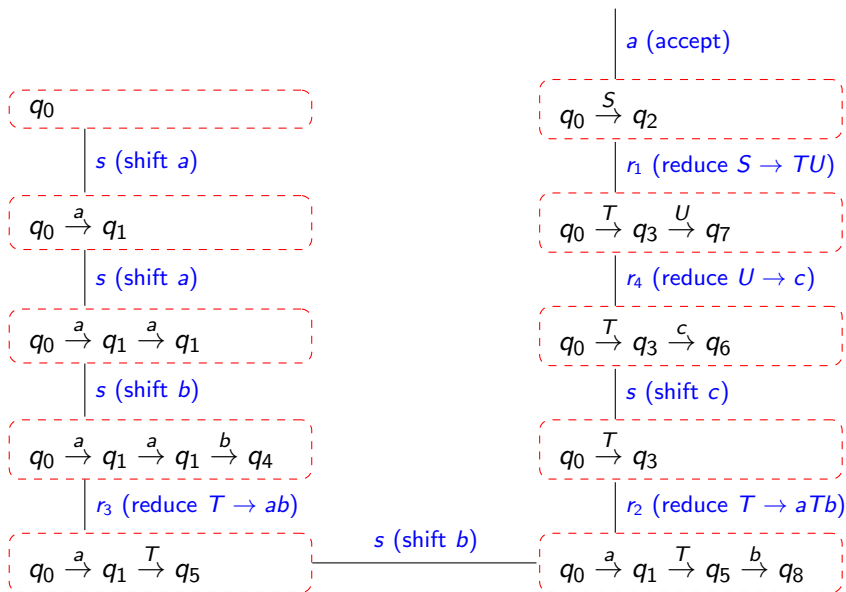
$q_0$

$s$ (shift $a$)

$q_0 \xrightarrow{a} q_1$

$s$ (shift $a$)

$q_0 \xrightarrow{a} q_1 \xrightarrow{a} q_1$

$s$ (shift $b$)

$q_0 \xrightarrow{a} q_1 \xrightarrow{a} q_1 \xrightarrow{b} q_4$

$r_3$ (reduce $T \rightarrow ab$)

$q_0 \xrightarrow{a} q_1 \xrightarrow{T} q_5$

$s$ (shift $b$)

$q_0 \xrightarrow{a} q_1 \xrightarrow{T} q_5 \xrightarrow{b} q_8$

$r_2$ (reduce $T \rightarrow aTb$)

$q_0 \xrightarrow{T} q_3$

$s$ (shift $c$)

$q_0 \xrightarrow{T} q_3 \xrightarrow{c} q_6$

$r_4$ (reduce $U \rightarrow c$)

$q_0 \xrightarrow{T} q_3 \xrightarrow{U} q_7$

$r_1$ (reduce $S \rightarrow TU$)

$q_0 \xrightarrow{S} q_2$

$a$ (accept)